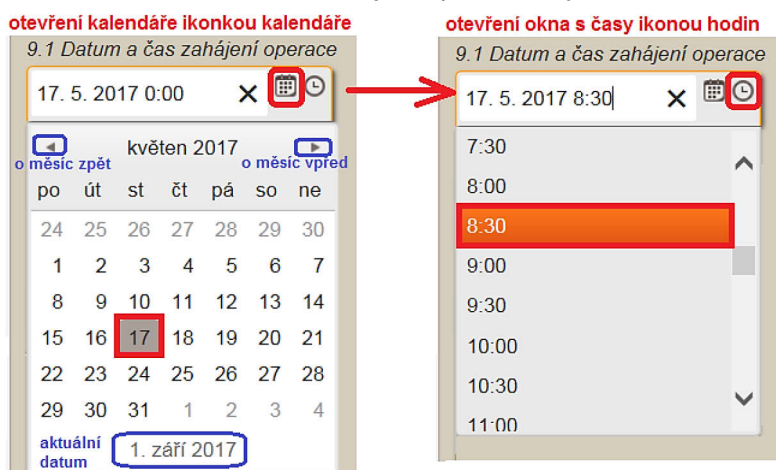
otevření kalendáře ikonkou kalendáře

9.1 Datum a čas zahájení operace

17. 5. 2017 0:00

o měsíc zpět

květen 2017

o měsíc vpřed

| po | út | st | čt | pá | so | ne |
|---|---|---|---|---|---|---|
| 24 | 25 | 26 | 27 | 28 | 29 | 30 |
| 1 | 2 | 3 | 4 | 5 | 6 | 7 |
| 8 | 9 | 10 | 11 | 12 | 13 | 14 |
| 15 | 16 | 17 | 18 | 19 | 20 | 21 |
| 22 | 23 | 24 | 25 | 26 | 27 | 28 |
| 29 | 30 | 31 | 1 | 2 | 3 | 4 |

aktuální datum

1. září 2017

otevření okna s časy ikonou hodin

9.1 Datum a čas zahájení operace

17. 5. 2017 8:30

7:30
8:00
8:30
9:00
9:30
10:00
10:30
11:00